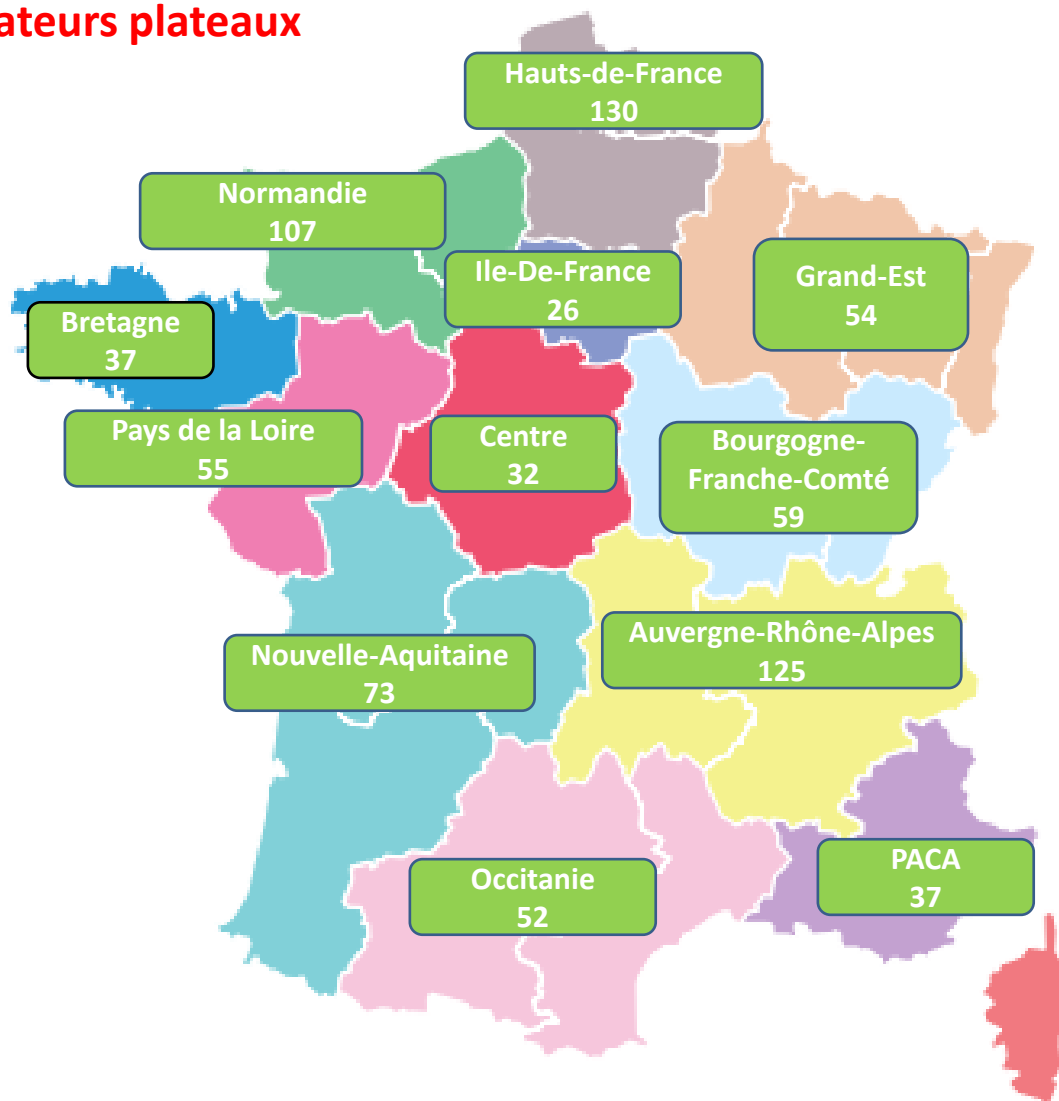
ateurs plateaux

Hauts-de-France
130

Normandie
107

Ile-De-France
26

Grand-Est
54

Bretagne
37

Pays de la Loire
55

Centre
32

Bourgogne-Franche-Comté
59

Nouvelle-Aquitaine
73

Auvergne-Rhône-Alpes
125

Occitanie
52

PACA
37